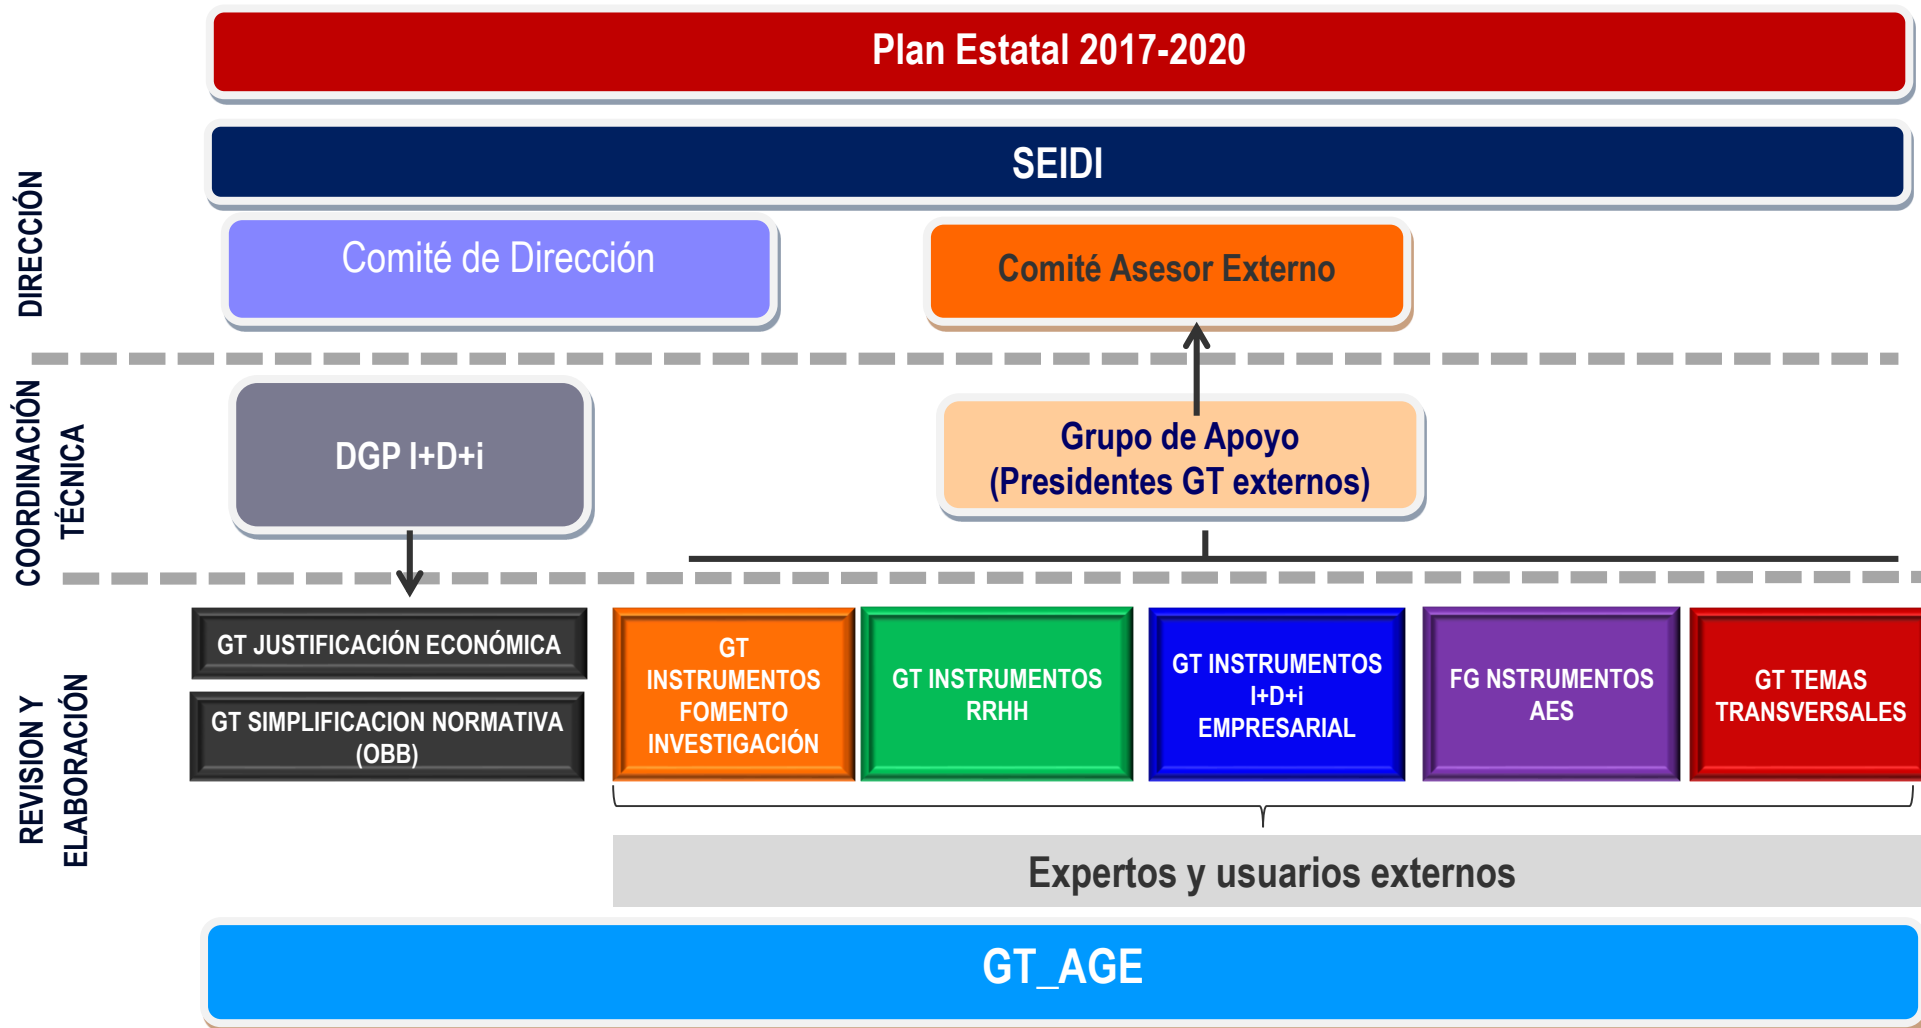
Plan Estatal 2017-2020

SEIDI

DIRECCIÓN

Comité de Dirección

Comité Asesor Externo

COORDINACIÓN TÉCNICA

DGP I+D+i

Grupo de Apoyo
(Presidentes GT externos)

REVISION Y ELABORACIÓN

GT JUSTIFICACIÓN ECONÓMICA

GT SIMPLIFICACION NORMATIVA (OBB)

GT INSTRUMENTOS FOMENTO INVESTIGACIÓN

GT INSTRUMENTOS RRHH

GT INSTRUMENTOS I+D+i EMPRESARIAL

FG NSTRUMENTOS AES

GT TEMAS TRANSVERSALES

Expertos y usuarios externos

GT_AGE